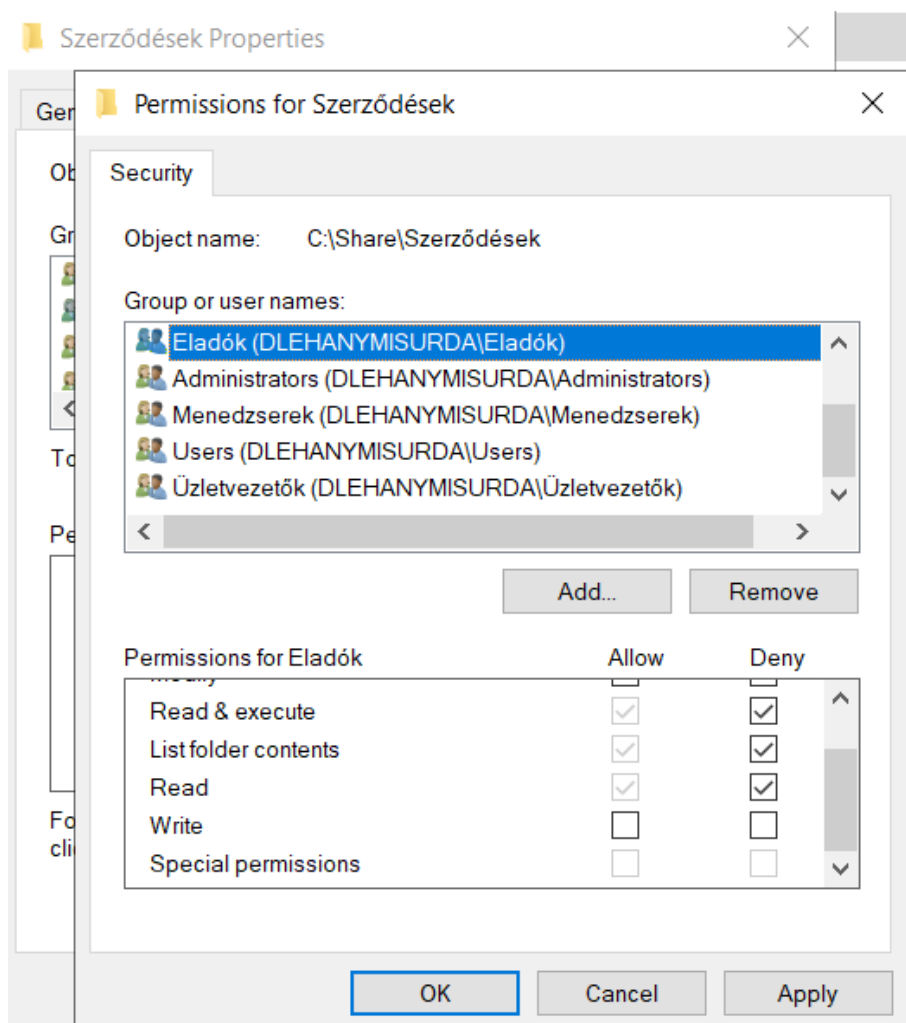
Szerződések Properties

Gen

Ob

Gr

To

Pe

Fo
cli

Permissions for Szerződések

Security

Object name: C:\Share\Szerződések

Group or user names:

Eladók (DLEHANYMISURDA\Eladók)
Administrators (DLEHANYMISURDA\Administrators)
Menedzserek (DLEHANYMISURDA\Menedzserek)
Users (DLEHANYMISURDA\Users)
Üzletvezetők (DLEHANYMISURDA\Üzletvezetők)

Add...
Remove

| Permissions for Eladók | Allow | Deny |
|---|---|---|
| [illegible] | ☐ | ☐ |
| Read & execute | ☑ | ☑ |
| List folder contents | ☑ | ☑ |
| Read | ☑ | ☑ |
| Write | ☐ | ☐ |
| Special permissions | ☐ | ☐ |

OK
Cancel
Apply